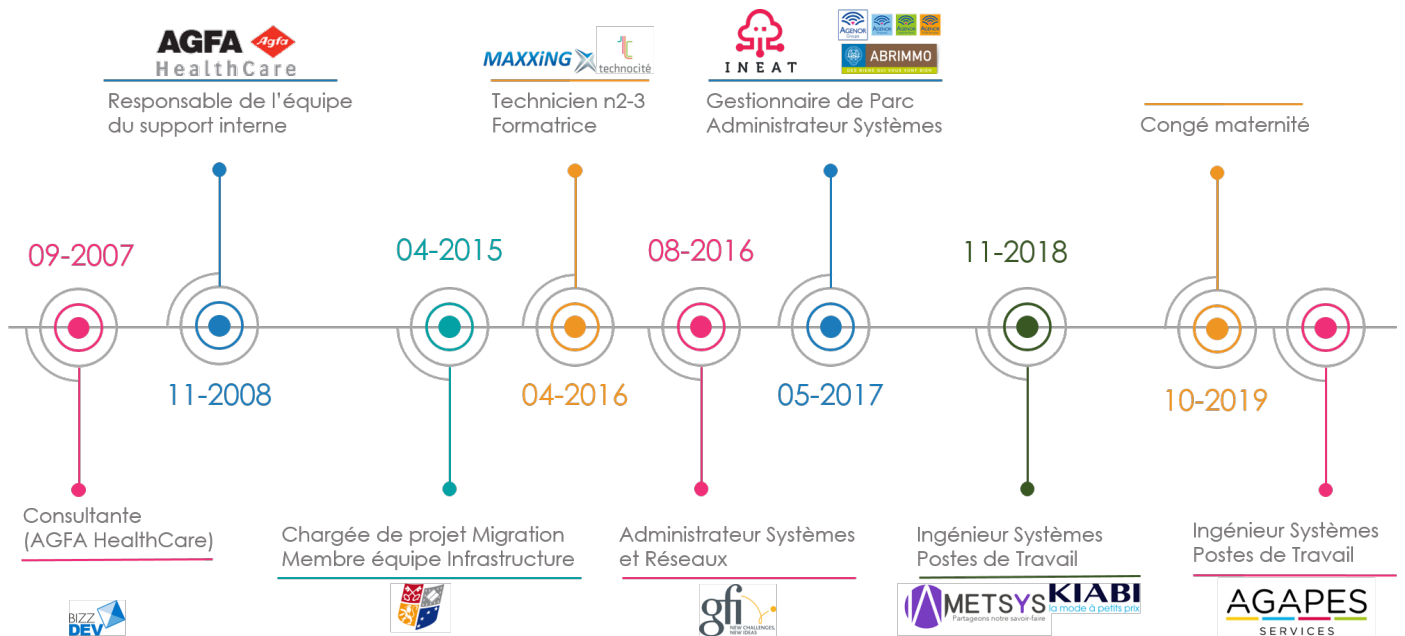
AGFA Agfa
HealthCare

Responsable de l'équipe du support interne

MAXXiNG technocité

Technicien n2-3
Formatrice

INEAT

AGENOR ABRIMMO

Gestionnaire de Parc
Administrateur Systèmes

Congé maternité

09-2007

11-2008

04-2015

04-2016

08-2016

05-2017

11-2018

10-2019

Consultante
(AGFA HealthCare)

BIZZ DEV

Chargée de projet Migration
Membre équipe Infrastructure

Administrateur Systèmes et Réseaux

gfi NEW CHALLENGES, NEW IDEAS

Ingénieur Systèmes
Postes de Travail

METSYS Partageons notre savoir-faire

KIABI la mode à petits prix

Ingénieur Systèmes
Postes de Travail

AGAPES SERVICES